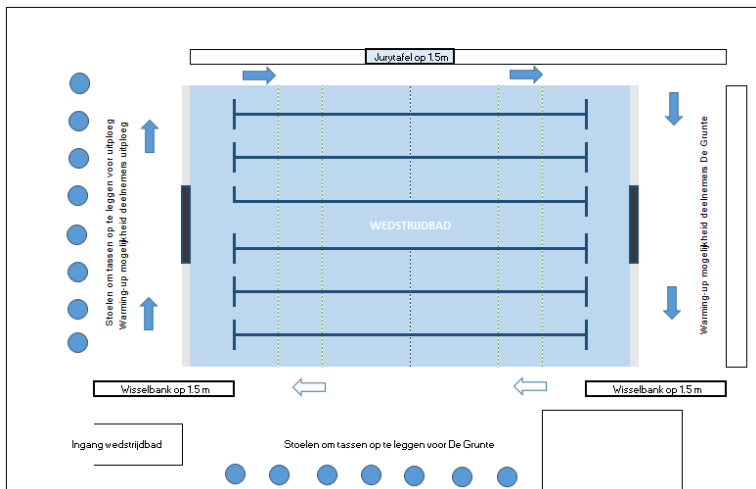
Jurytafel op 1.5m

Stoelen om tassen op te leggen voor uitploeg
Warming-up mogelijkheid deelnemers uitploeg

WEDSTRIJDBAD

Warming-up mogelijkheid deelnemers De Grunte

Wisselbank op 1.5 m

Wisselbank op 1.5 m

Ingang wedstrijdbad

Stoelen om tassen op te leggen voor De Grunte